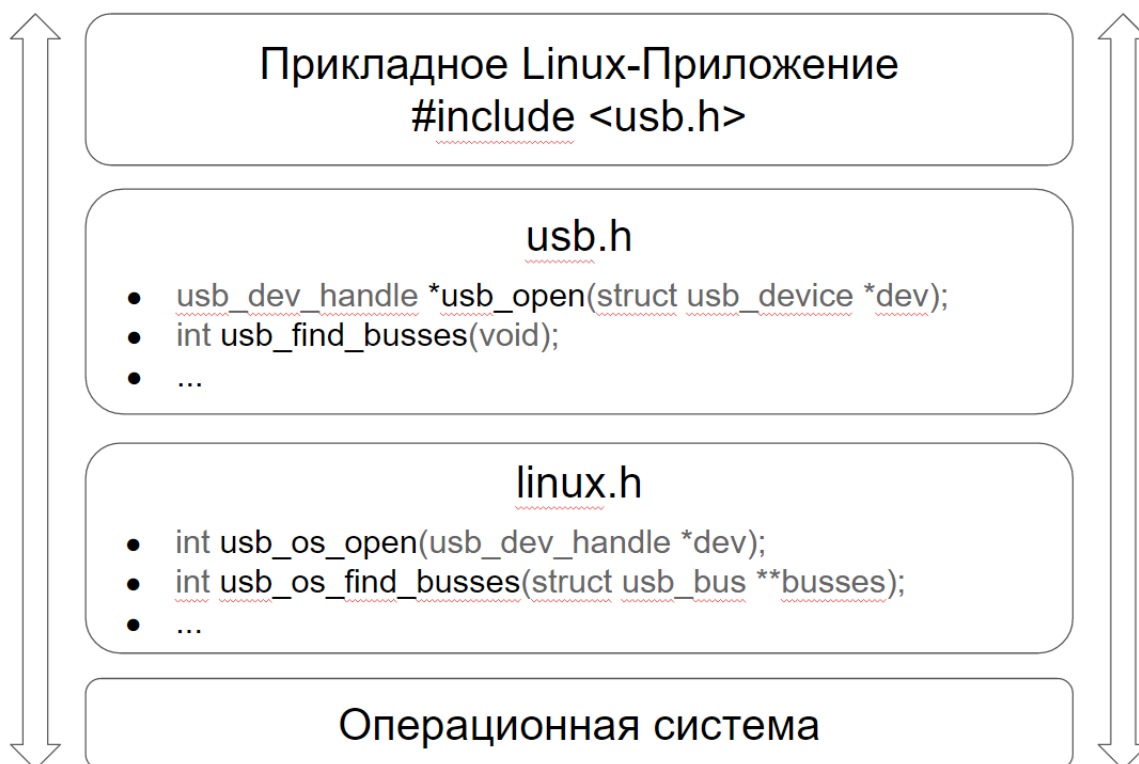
Прикладное Linux-Приложение
#include <usb.h>

usb.h

- usb_dev_handle *usb_open(struct usb_device *dev);
- int usb_find_busses(void);
- ...

linux.h

- int usb_os_open(usb_dev_handle *dev);
- int usb_os_find_busses(struct usb_bus **busses);
- ...

Операционная система